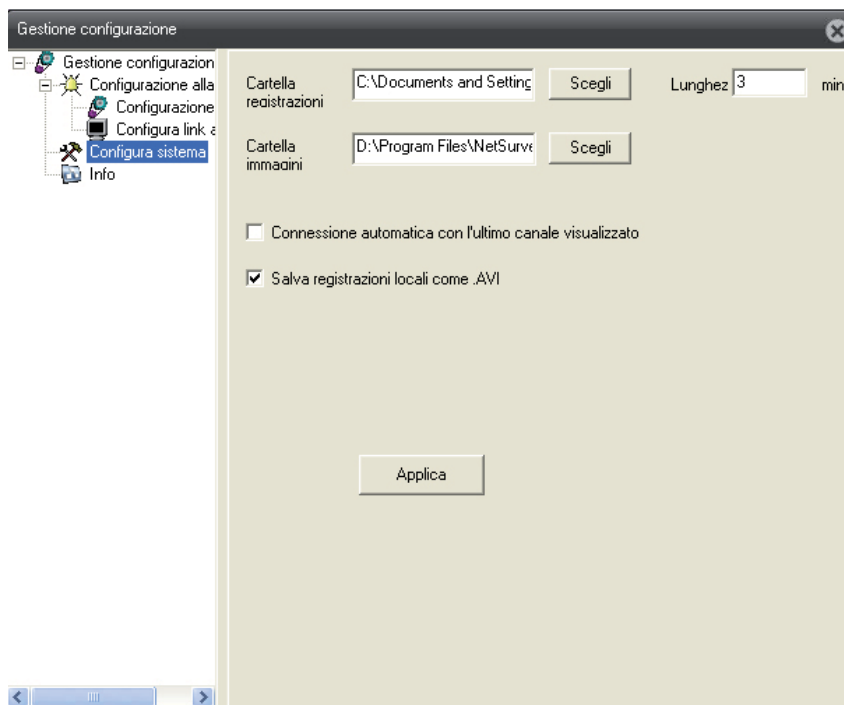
Gestione configurazione

Gestione configurazion
Configurazione alla
Configurazione
Configura link a
Configura sistema
Info

Cartella registrazioni
C:\Documents and Setting
Scegli
Lunghez 3
min

Cartella immagini
D:\Program Files\NetSurve
Scegli

Connessione automatica con l'ultimo canale visualizzato

Salva registrazioni locali come .AVI

Applica